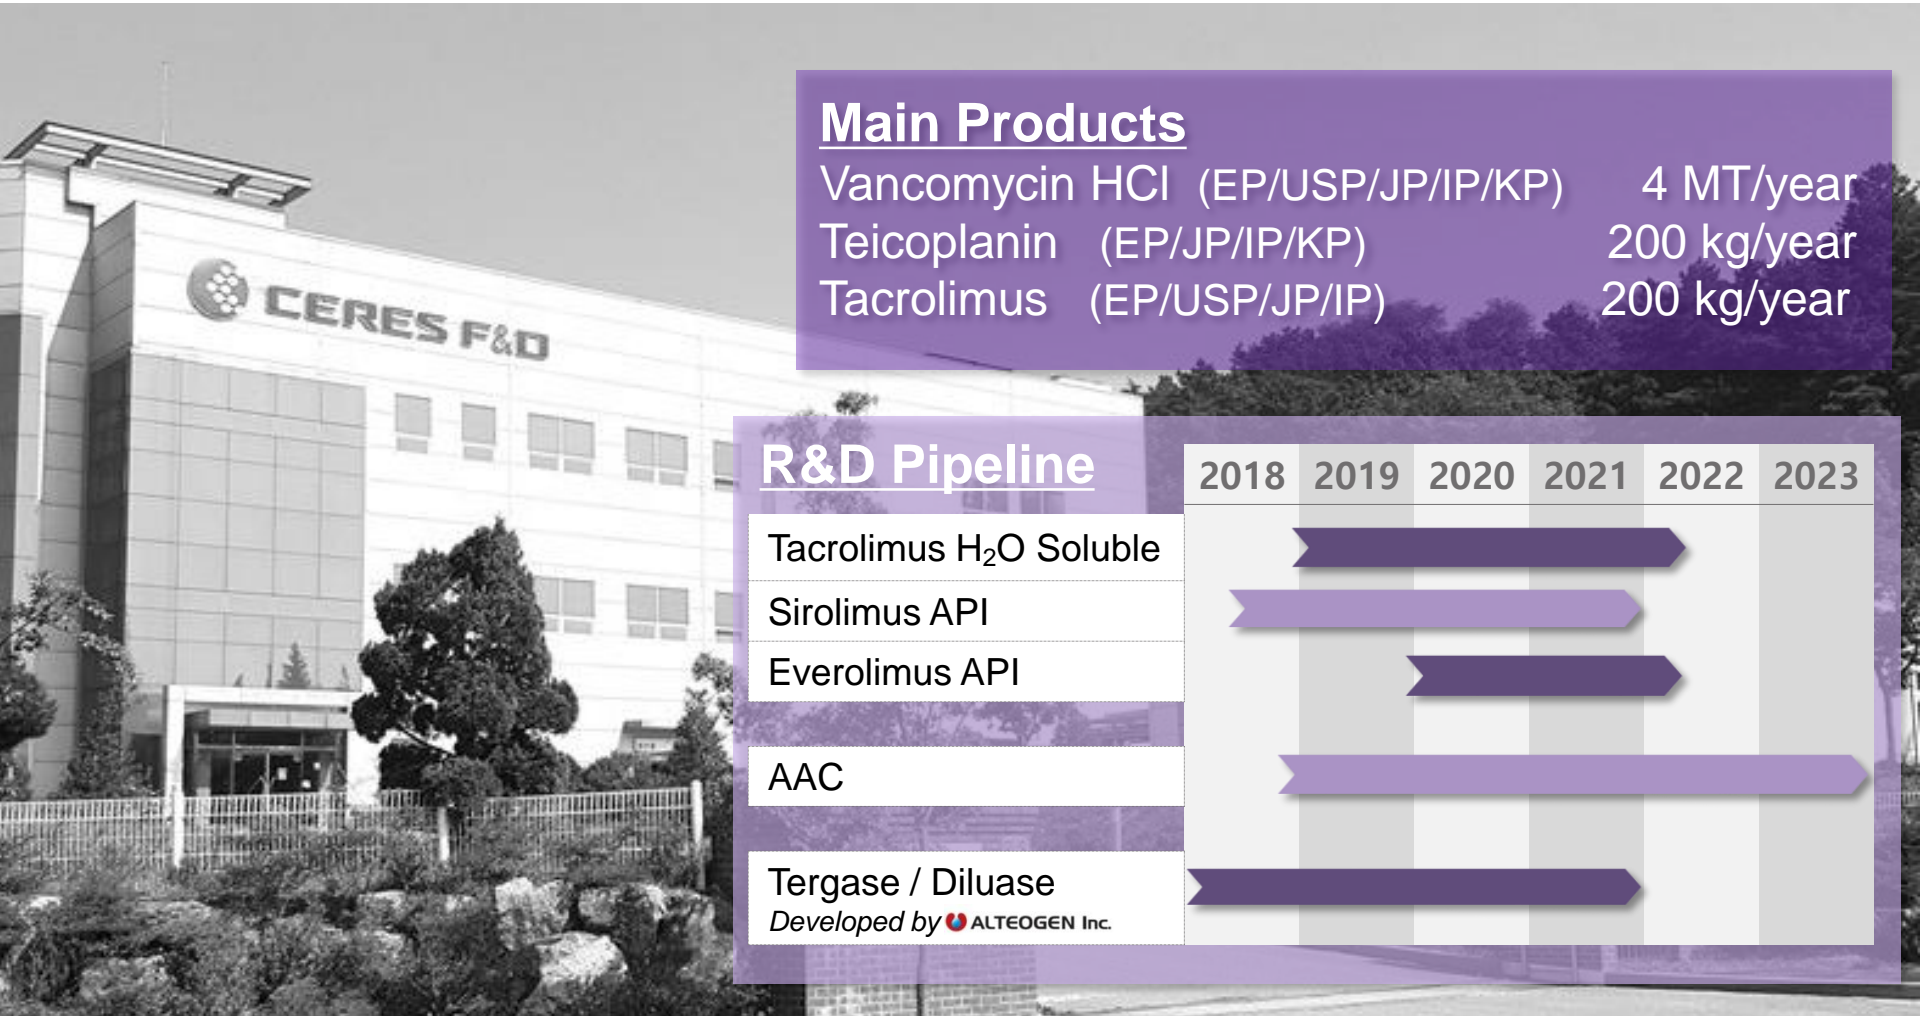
CERES F&D

Main Products
Vancomycin HCl (EP/USP/JP/IP/KP) 4 MT/year
Teicoplanin (EP/JP/IP/KP) 200 kg/year
Tacrolimus (EP/USP/JP/IP) 200 kg/year

R&D Pipeline

| | 2018 | 2019 | 2020 | 2021 | 2022 | 2023 |
|---|---|---|---|---|---|---|
| Tacrolimus $H_2O$ Soluble | | | | | | |
| Sirolimus API | | | | | | |
| Everolimus API | | | | | | |
| AAC | | | | | | |
| Tergase / Diluase Developed by ALTEOGEN Inc. | | | | | | |